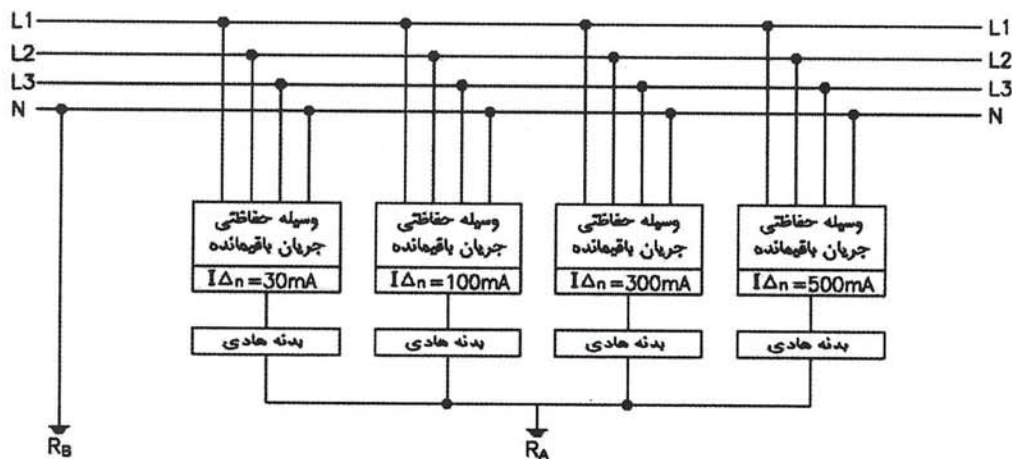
L1
L2
L3
N

L1
L2
L3
N

وسیله حفاظتی جریان باقیمانده
$I\Delta_n = 30mA$
بدنه هادی

وسیله حفاظتی جریان باقیمانده
$I\Delta_n = 100mA$
بدنه هادی

وسیله حفاظتی جریان باقیمانده
$I\Delta_n = 300mA$
بدنه هادی

وسیله حفاظتی جریان باقیمانده
$I\Delta_n = 500mA$
بدنه هادی

$R_B$
$R_A$